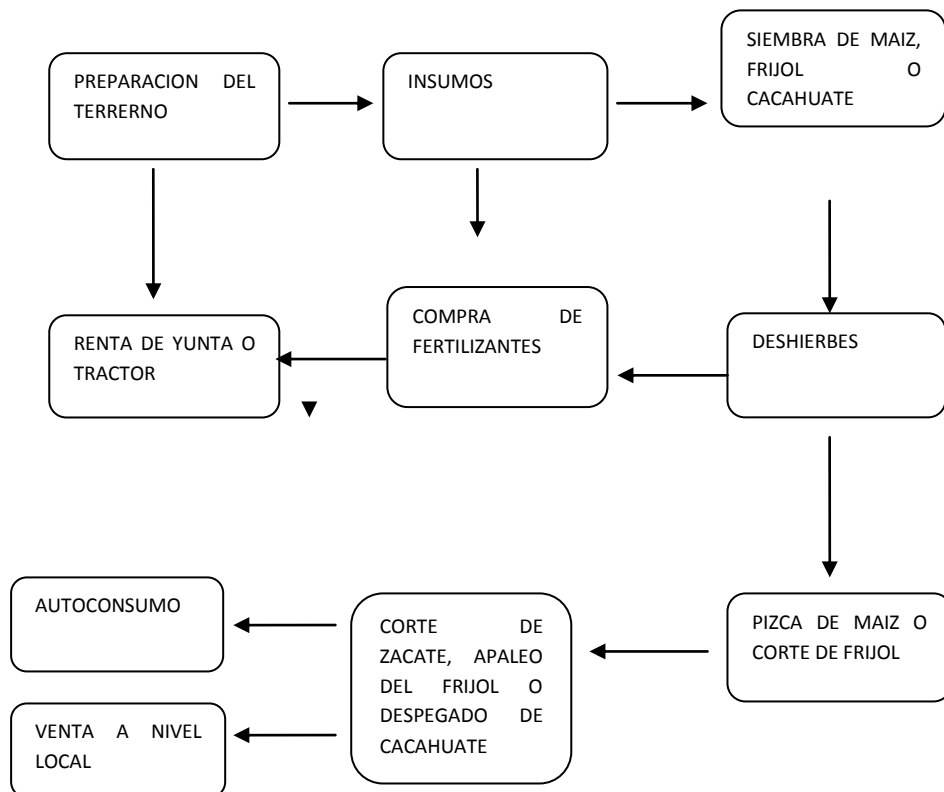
PREPARACION DEL TERRERNO

INSUMOS

SIEMBRA DE MAIZ, FRIJOL O CACAHUATE

RENTA DE YUNTA O TRACTOR

COMPRA DE FERTILIZANTES

DESHIERBES

AUTOCONSUMO

CORTE DE ZACATE, APALEO DEL FRIJOL O DESPEGADO DE CACAHUATE

PIZCA DE MAIZ O CORTE DE FRIJOL

VENTA A NIVEL LOCAL